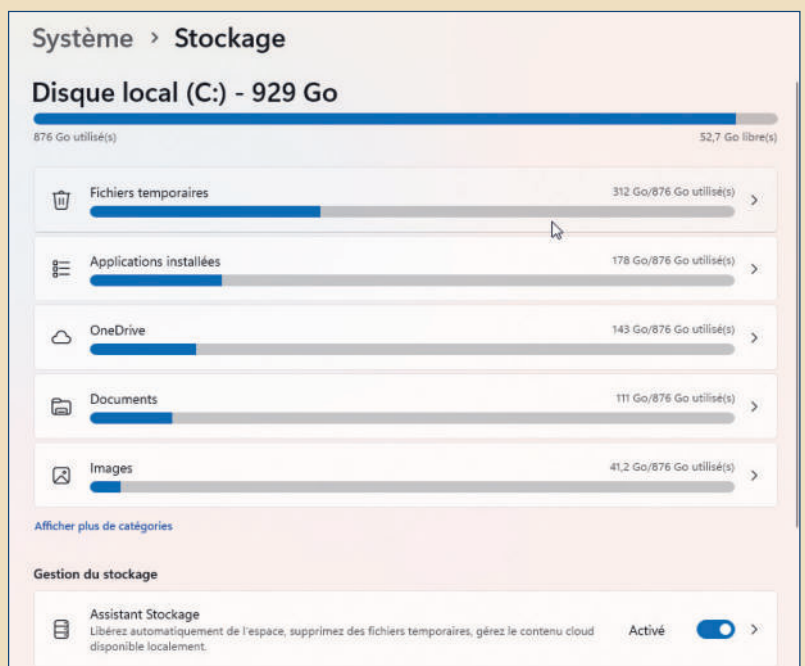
Système › Stockage

Disque local (C:) - 929 Go

876 Go utilisé(s)

52,7 Go libre(s)

Fichiers temporaires
312 Go/876 Go utilisé(s)

Applications installées
178 Go/876 Go utilisé(s)

OneDrive
143 Go/876 Go utilisé(s)

Documents
111 Go/876 Go utilisé(s)

Images
41,2 Go/876 Go utilisé(s)

Afficher plus de catégories

Gestion du stockage

Assistant Stockage
Libérez automatiquement de l'espace, supprimez des fichiers temporaires, gérez le contenu cloud disponible localement.

Activé